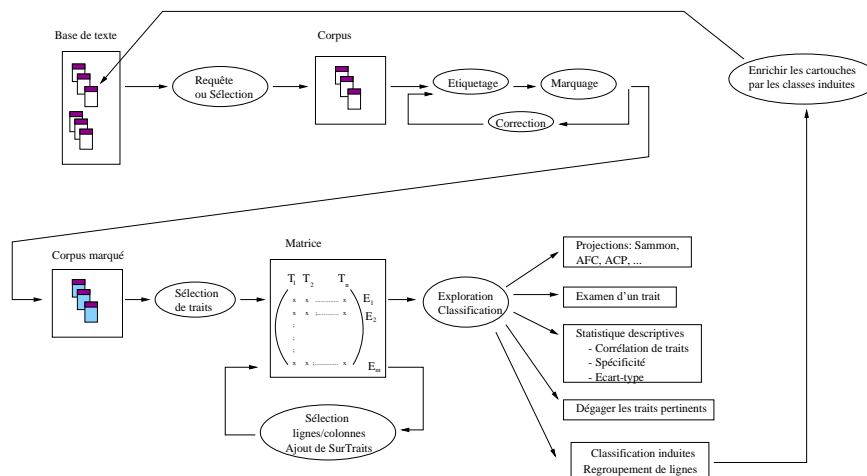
Base de texte

Requête ou Sélection

Corpus

Etiquetage

Marquage

Correction

Enrichir les cartouches par les classes induites

Corpus marqué

Sélection de traits

Matrice

$T_1$ $T_2$ $T_n$

$E_1$

$E_2$

$E_m$

Exploration Classification

Projections: Sammon, AFC, ACP, ...

Examen d'un trait

Statistique descriptives
- Corrélation de traits
- Spécificité
- Ecart-type

Dégager les traits pertinents

Classification induites
Regroupement de lignes

Sélection lignes/colonnes
Ajout de SurTraits